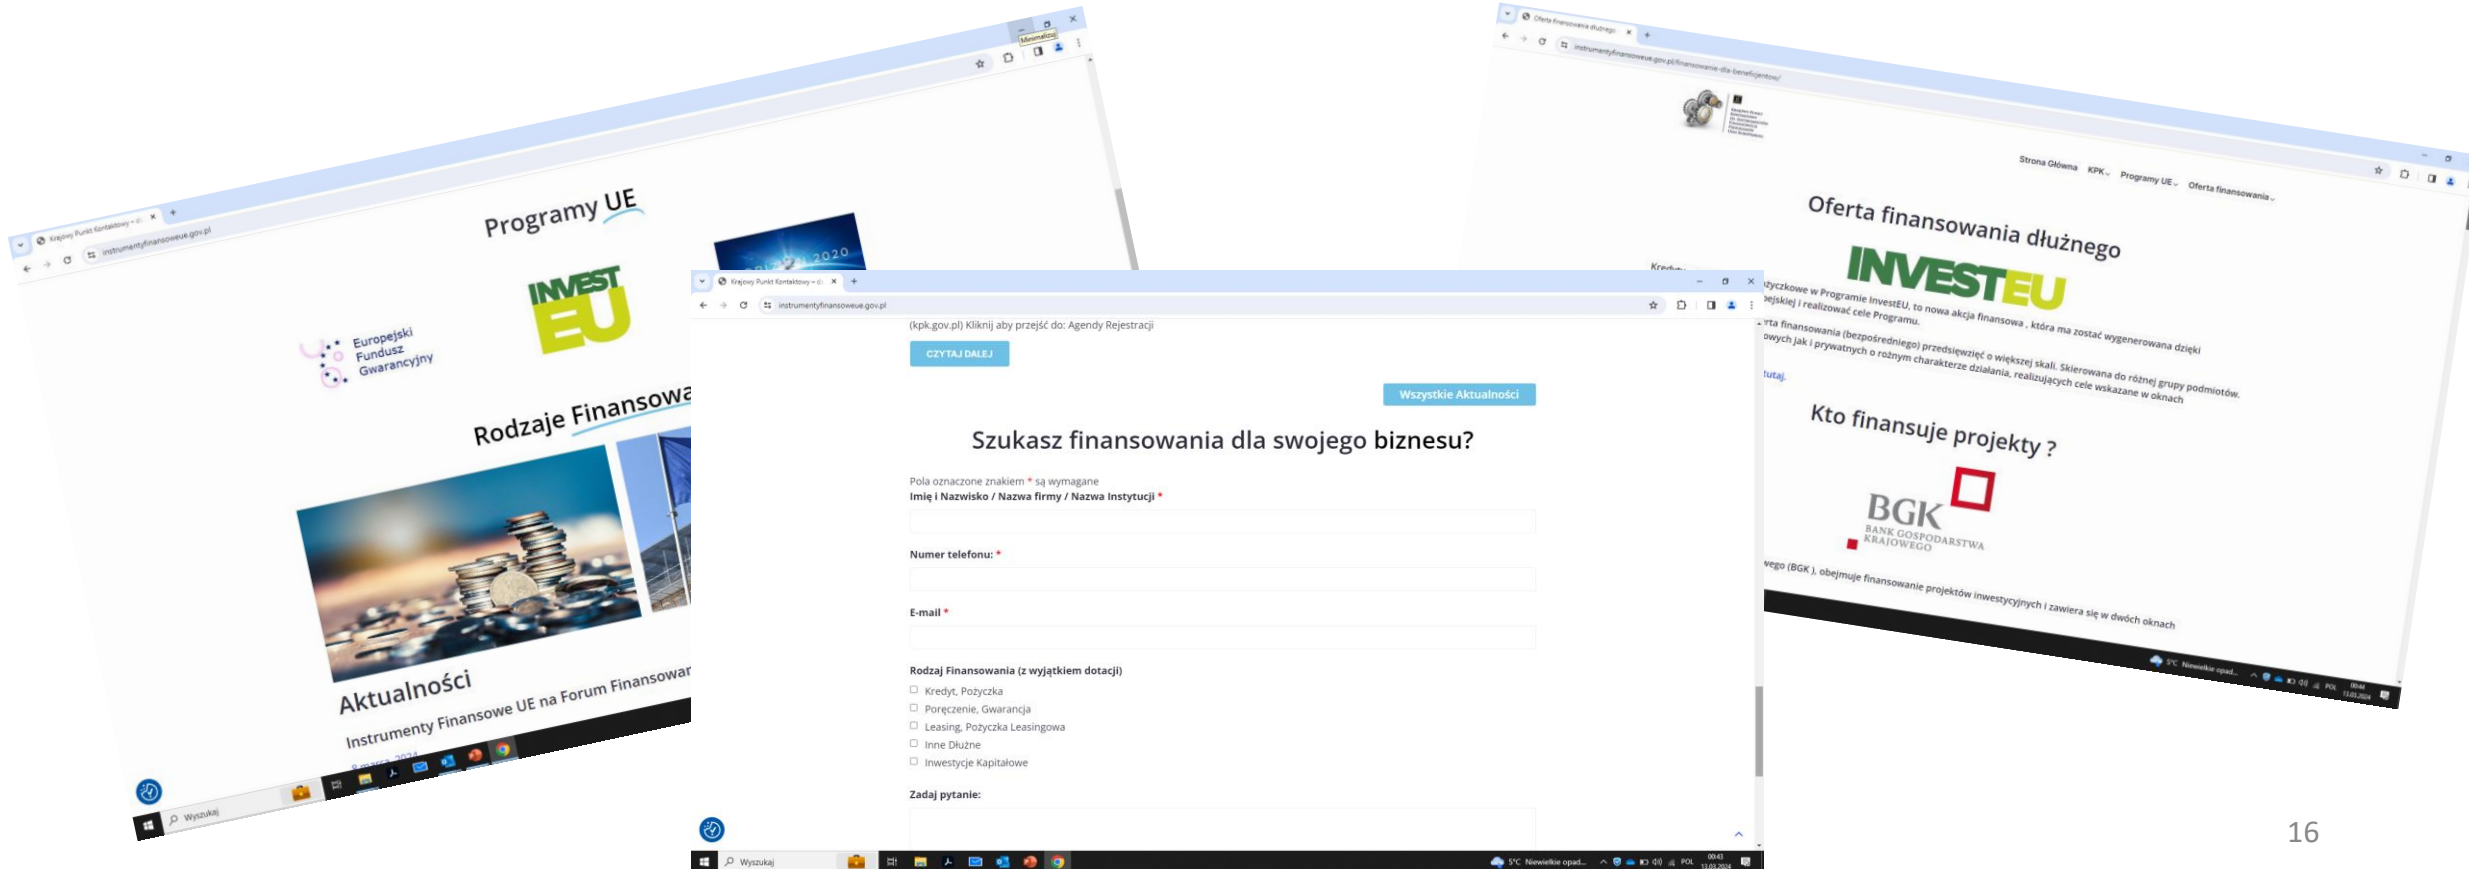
Krajowy Punkt Kontaktowy
instrumentyfinansoweue.gov.pl
Minimalizuj
Programy UE
INVEST EU
Europejski Fundusz Gwarancyjny
2020
Rodzaje Finansowa
Aktualności
Instrumenty Finansowe UE na Forum Finansowan
8 marca 2024
Wyszukaj

Krajowy Punkt Kontaktowy
instrumentyfinansoweue.gov.pl
(kpk.gov.pl) Kliknij aby przejść do: Agendy Rejestracji
CZYTAJ DALEJ
Wszystkie Aktualności
Szukasz finansowania dla swojego biznesu?
Pola oznaczone znakiem * są wymagane
Imię i Nazwisko / Nazwa firmy / Nazwa Instytucji *
Numer telefonu: *
E-mail *
Rodzaj Finansowania (z wyjątkiem dotacji)
Kredyt, Pożyczka
Poręczenie, Gwarancja
Leasing, Pożyczka Leasingowa
Inne Dłużne
Inwestycje Kapitałowe
Zadaj pytanie:
Wyszukaj
5°C Niewielkie opad...
POL

Oferta finansowania dłużnego
instrumentyfinansoweue.gov.pl/finansowanie-dla-beneficjentow/
Strona Główna KPK Programy UE Oferta finansowania
Oferta finansowania dłużnego
INVESTEU
Kredyt
...tyczkowe w Programie InvestEU, to nowa akcja finansowa , która ma zostać wygenerowana dzięki ...ejskiej i realizować cele Programu.
...rta finansowania (bezpośredniego) przedsięwzięć o większej skali. Skierowana do różnej grupy podmiotów. ...owych jak i prywatnych o różnym charakterze działania, realizujących cele wskazane w oknach
tutaj.
Kto finansuje projekty ?
BGK BANK GOSPODARSTWA KRAJOWEGO
...wego (BGK ), obejmuje finansowanie projektów inwestycyjnych i zawiera się w dwóch oknach
5°C Niewielkie opad...
POL
16